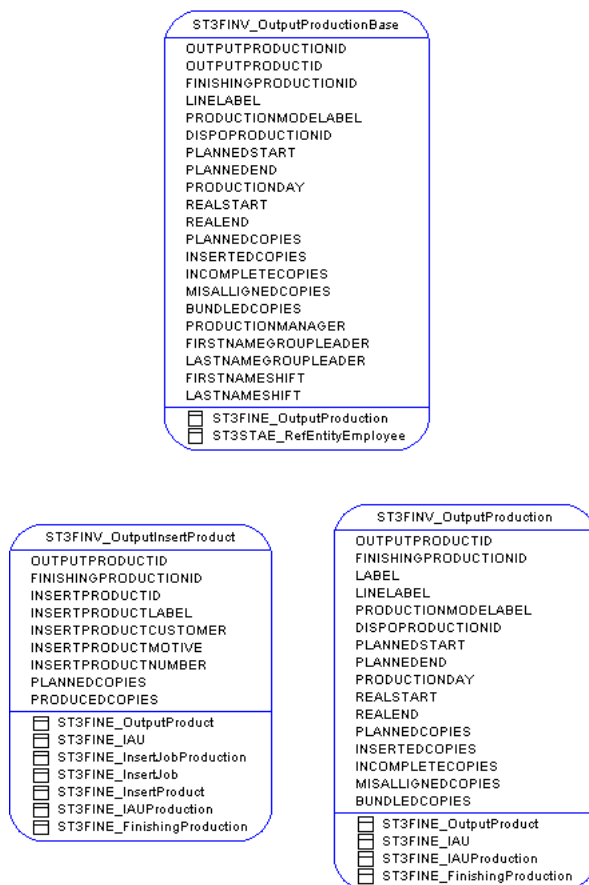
ST3FINV_OutputProductionBase

OUTPUTPRODUCTIONID
OUTPUTPRODUCTID
FINISHINGPRODUCTIONID
LINELABEL
PRODUCTIONMODELABEL
DISPOPRODUCTIONID
PLANNEDSTART
PLANNEDEND
PRODUCTIONDAY
REALSTART
REALEND
PLANNEDCOPIES
INSERTEDCOPIES
INCOMPLETECOPIES
MISALLIGNEDCOPIES
BUNDLEDCOPIES
PRODUCTIONMANAGER
FIRSTNAMEGROUPLEADER
LASTNAMEGROUPLEADER
FIRSTNAMESHIFT
LASTNAMESHIFT

ST3FINE_OutputProduction
ST3STAE_RefEntityEmployee

ST3FINV_OutputInsertProduct

OUTPUTPRODUCTID
FINISHINGPRODUCTIONID
INSERTPRODUCTID
INSERTPRODUCTLABEL
INSERTPRODUCTCUSTOMER
INSERTPRODUCTMOTIVE
INSERTPRODUCTNUMBER
PLANNEDCOPIES
PRODUCEDCOPIES

ST3FINE_OutputProduct
ST3FINE_IAU
ST3FINE_InsertJobProduction
ST3FINE_InsertJob
ST3FINE_InsertProduct
ST3FINE_IAUProduction
ST3FINE_FinishingProduction

ST3FINV_OutputProduction

OUTPUTPRODUCTID
FINISHINGPRODUCTIONID
LABEL
LINELABEL
PRODUCTIONMODELABEL
DISPOPRODUCTIONID
PLANNEDSTART
PLANNEDEND
PRODUCTIONDAY
REALSTART
REALEND
PLANNEDCOPIES
INSERTEDCOPIES
INCOMPLETECOPIES
MISALLIGNEDCOPIES
BUNDLEDCOPIES

ST3FINE_OutputProduct
ST3FINE_IAU
ST3FINE_IAUProduction
ST3FINE_FinishingProduction